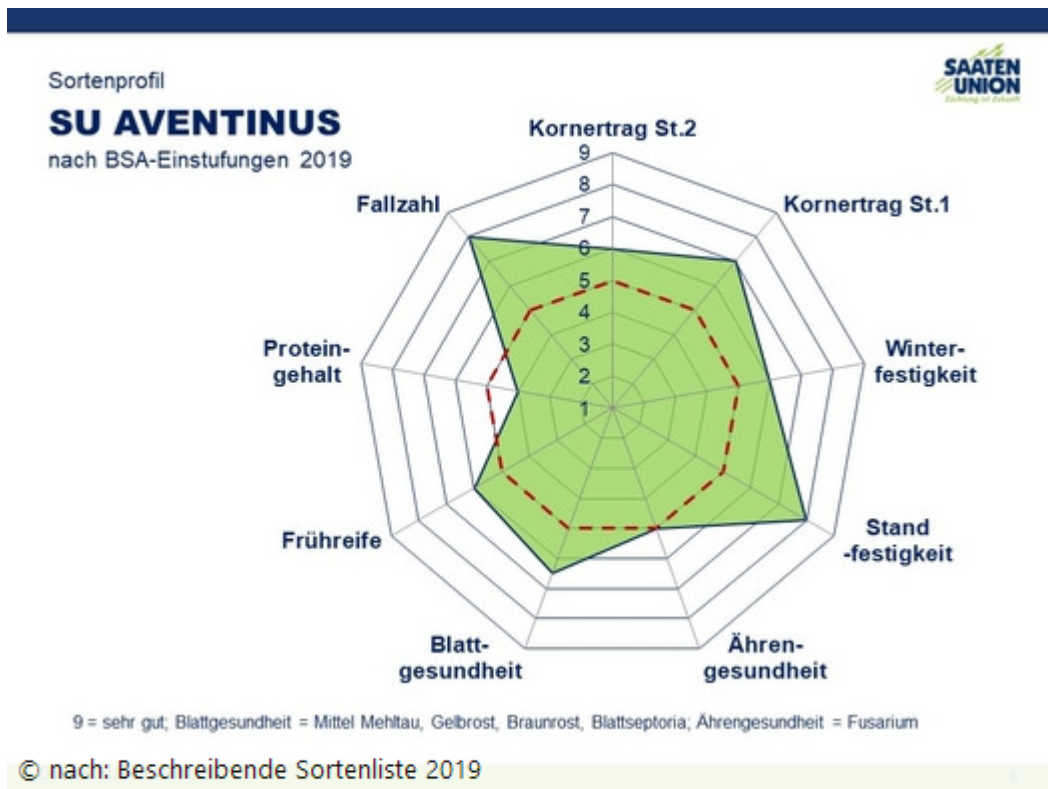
Sortenprofil

SU AVENTINUS

nach BSA-Einstufungen 2019

SAATEN UNION

Züchtung ist Zukunft

Kornertrag St.2

9
8
7
6
5
4
3
2
1

Kornertrag St.1

Winterfestigkeit

Stand -festigkeit

Ähren-gesundheit

Blatt-gesundheit

Frühreife

Protein-gehalt

Fallzahl

9 = sehr gut; Blattgesundheit = Mittel Mehltau, Gelbrost, Braunrost, Blattseptoria; Ährengesundheit = Fusarium

© nach: Beschreibende Sortenliste 2019